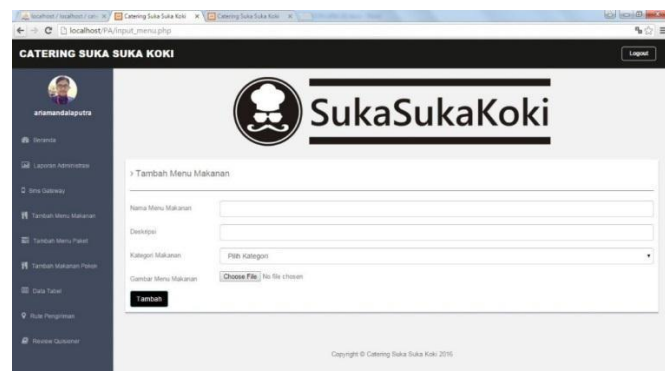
localhost / localhost / cat | Catering Suka Suka Koki | Catering Suka Suka Koki
localhost/PA/input_menu.php

CATERING SUKA SUKA KOKI

Logout

arramandalaputra

Beranda

Laporan Administrasi

Sms Gateway

Tambah Menu Makanan

Tambah Menu Paket

Tambah Makanan Paket

Data Tabel

Rule Pengiriman

Review Quisioner

SukaSukaKoki

› Tambah Menu Makanan

Nama Menu Makanan

Deskripsi

Kategori Makanan

Pilih Kategori

Gambar Menu Makanan

Choose File No file chosen

Tambah

Copyright © Catering Suka Suka Koki 2016